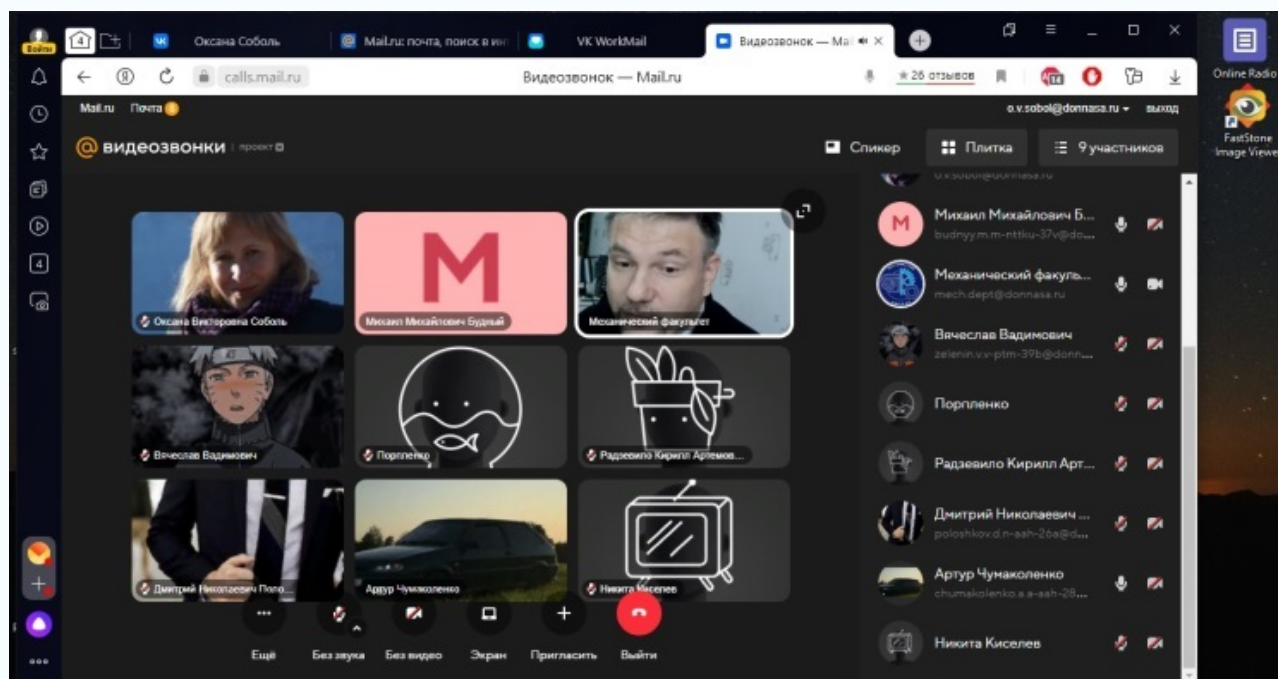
Войти 4 Оксана Соболь Mail.ru: почта, поиск в ин VK WorkMail Видеозвонок — Mail

calls.mail.ru Видеозвонок — Mail.ru ★26 отзывов

Online Radio
FastStone Image Viewer

Mail.ru Почта
o.v.sobol@donnasa.ru выход

@ видеозвонки проект

Спикер Плитка 9 участников

Оксана Викторовна Соболь
Михаил Михайлович Будный
Механический факультет
Вячеслав Вадимович
Порпленко
Радзевило Кирилл Артемов...
Дмитрий Николаевич Поло...
Артур Чумаколенко
Никита Киселев

o.v.sobol@donnasa.ru
Михаил Михайлович Б...
budnyy.m.m-nttku-37v@do...
Механический факуль...
mech.dept@donnasa.ru
Вячеслав Вадимович
zelenin.v.v-ptm-39b@donn...
Порпленко
Радзевило Кирилл Арт...
Дмитрий Николаевич ...
poloshkov.d.n-aah-26a@d...
Артур Чумаколенко
chumakolenko.a.a-aah-28...
Никита Киселев

Ещё Без звука Без видео Экран Пригласить Выйти